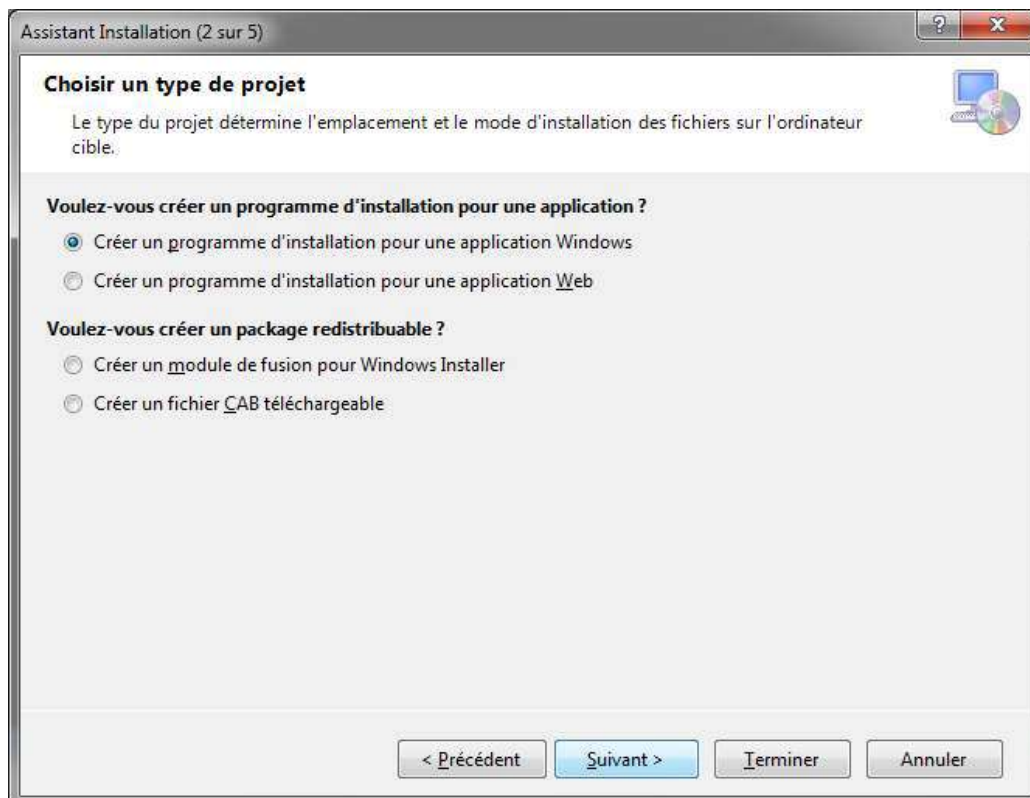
Assistant Installation (2 sur 5)

?

x

Choisir un type de projet

Le type du projet détermine l'emplacement et le mode d'installation des fichiers sur l'ordinateur cible.

Voulez-vous créer un programme d'installation pour une application ?

Créer un programme d'installation pour une application Windows

Créer un programme d'installation pour une application Web

Voulez-vous créer un package redistribuable ?

Créer un module de fusion pour Windows Installer

Créer un fichier CAB téléchargeable

< Précédent

Suivant >

Terminer

Annuler